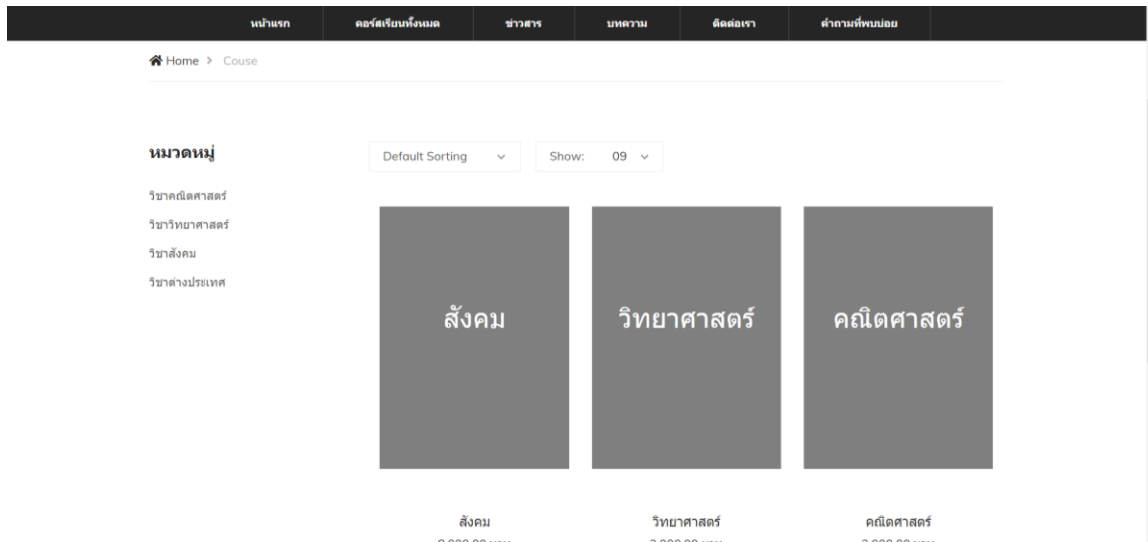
หน้าแรก คอร์สเรียนทั้งหมด ข่าวสาร บทความ ติดต่อเรา คำถามที่พบบ่อย

Home > Couse

หมวดหมู่

วิชาคณิตศาสตร์
วิชาวิทยาศาสตร์
วิชาสังคม
วิชาต่างประเทศ

Default Sorting
Show: 09

สังคม
วิทยาศาสตร์
คณิตศาสตร์

สังคม
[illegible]

วิทยาศาสตร์
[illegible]

คณิตศาสตร์
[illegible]